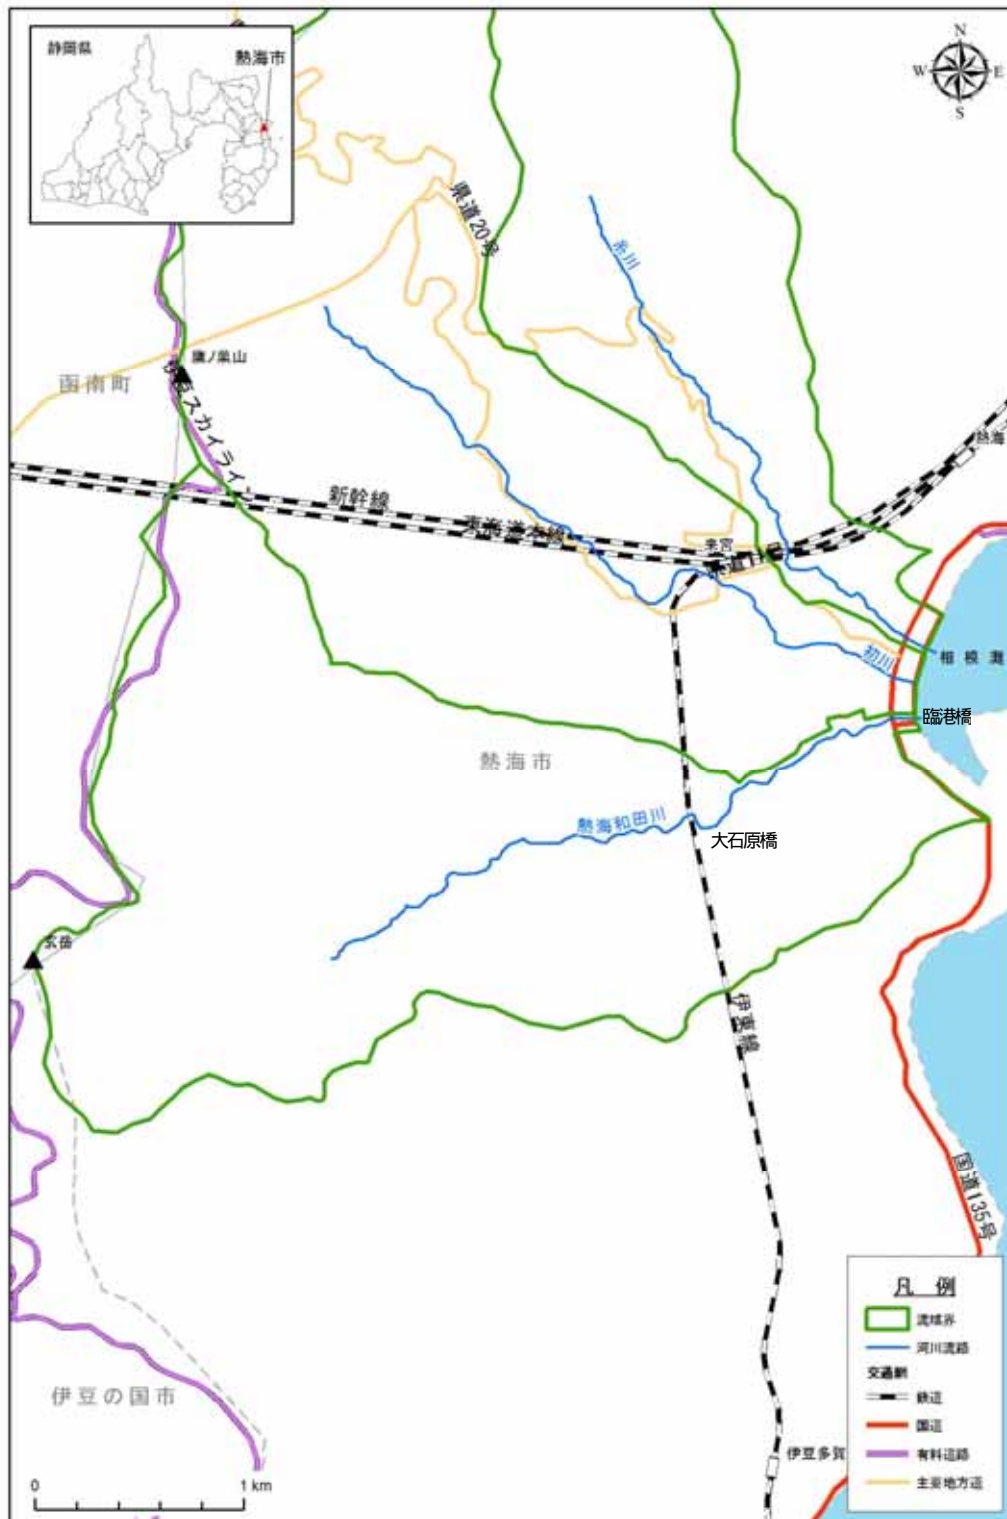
静岡県

熱海市

N
W E
S

県道20号

糸川

鷹ノ巣山

函南町

熱海

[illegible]スカイライン

新幹線

東海道本線

来宮

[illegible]道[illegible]

相模灘

初川

臨港橋

熱海市

熱海和田川

大石原橋

玄岳

伊東線

国道135号

伊豆の国市

伊豆多賀

凡 例
流域界
河川流路
交通網
鉄道
国道
有料道路
主要地方道

0
1 km